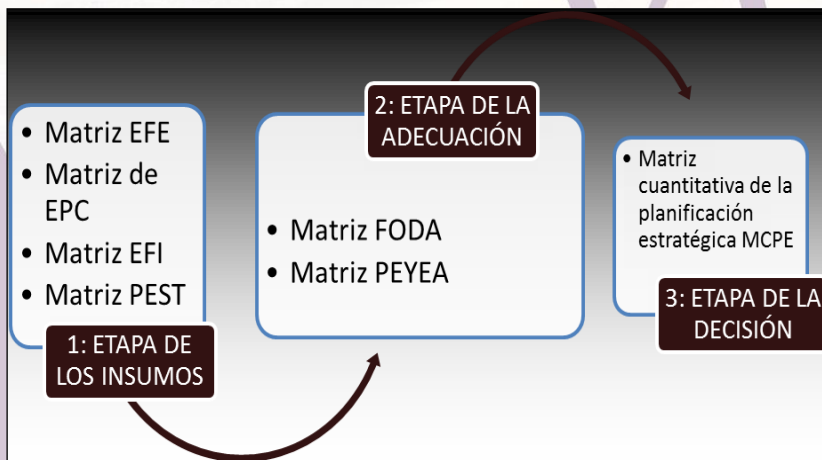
- Matriz EFE
- Matriz de EPC
- Matriz EFI
- Matriz PEST

1: ETAPA DE LOS INSUMOS

2: ETAPA DE LA ADECUACIÓN

- Matriz FODA
- Matriz PEYEA

- Matriz cuantitativa de la planificación estratégica MCPE

3: ETAPA DE LA DECISIÓN